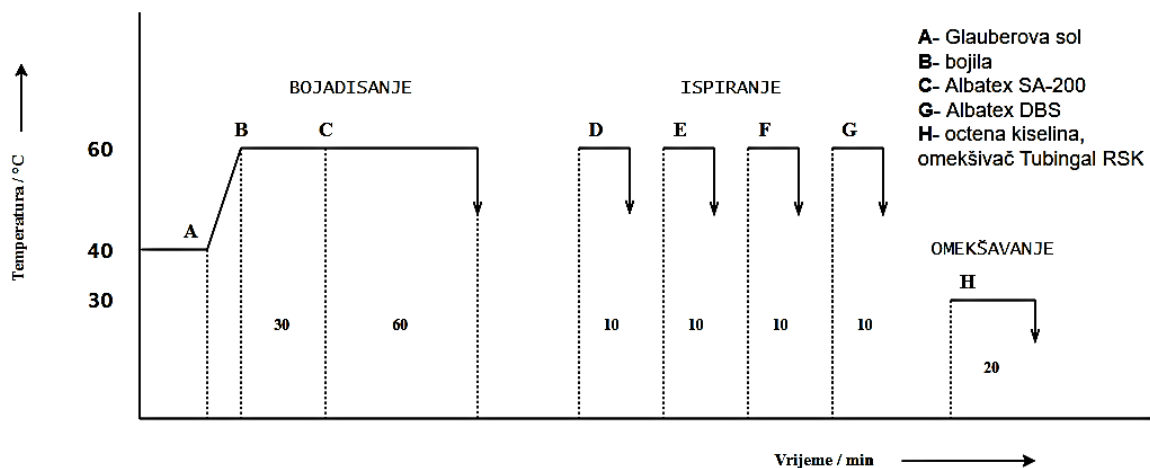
A- Glauberova sol
B- bojila
C- Albatex SA-200
G- Albatex DBS
H- octena kiselina, omekšivač Tubingal RSK

BOJADISANJE

ISPIRANJE

OMEKŠAVANJE

Temperatura / °C

60
40
30

A
B
C
D
E
F
G
H

30
60
10
10
10
10
20

Vrijeme / min